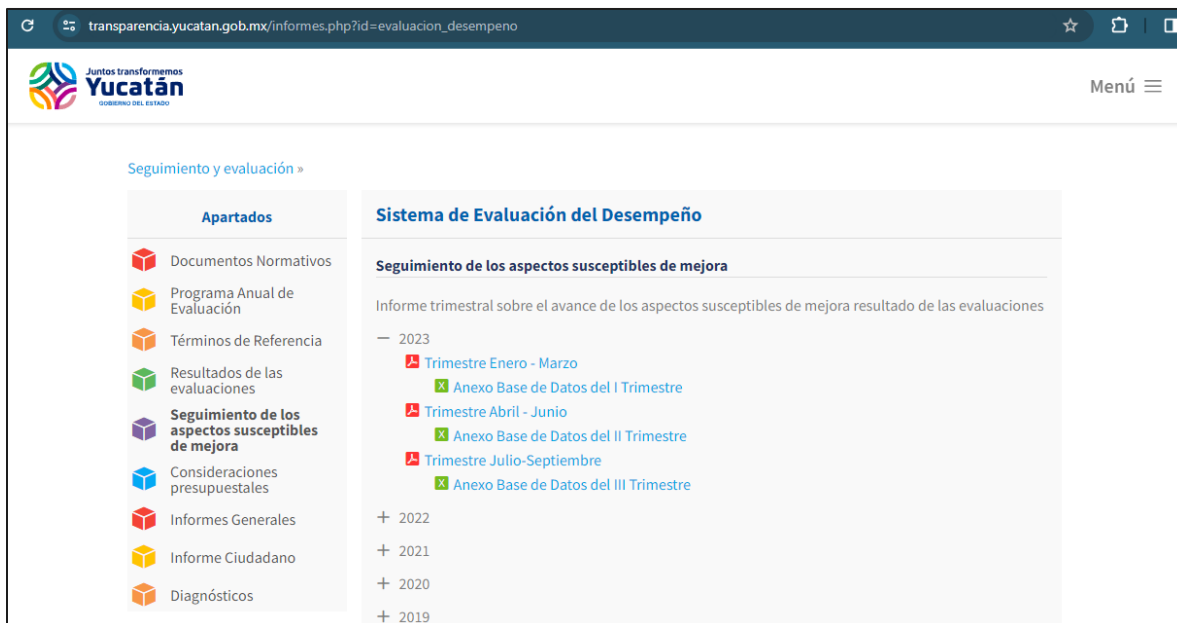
transparencia.yucatan.gob.mx/informes.php?id=evaluacion_desempeno

Juntos transformemos
Yucatán
GOBIERNO DEL ESTADO

Menú

Seguimiento y evaluación »

Apartados

Documentos Normativos
Programa Anual de Evaluación
Términos de Referencia
Resultados de las evaluaciones
Seguimiento de los aspectos susceptibles de mejora
Consideraciones presupuestales
Informes Generales
Informe Ciudadano
Diagnósticos

Sistema de Evaluación del Desempeño

Seguimiento de los aspectos susceptibles de mejora

Informe trimestral sobre el avance de los aspectos susceptibles de mejora resultado de las evaluaciones

— 2023
Trimestre Enero - Marzo
Anexo Base de Datos del I Trimestre
Trimestre Abril - Junio
Anexo Base de Datos del II Trimestre
Trimestre Julio-Septiembre
Anexo Base de Datos del III Trimestre
+ 2022
+ 2021
+ 2020
+ 2019